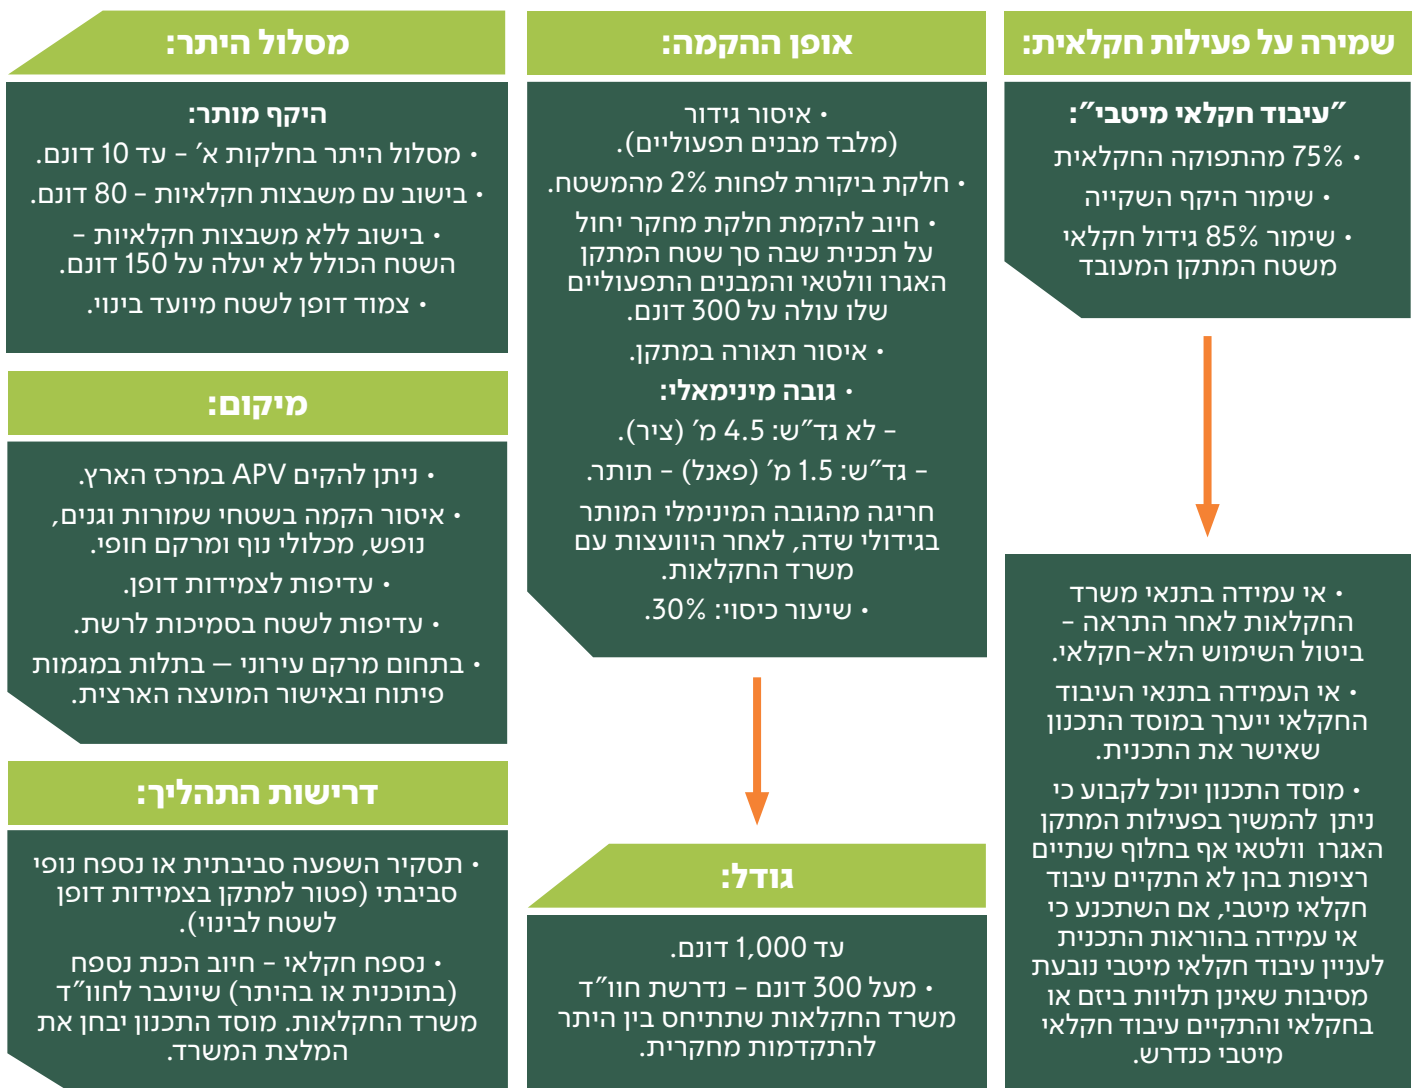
שמירה על פעילות חקלאית:

"עיבוד חקלאי מיטבי":
• 75% מהתפוקה החקלאית
• שימור היקף השקייה
• שימור 85% גידול חקלאי משטח המתקן המעובד

• אי עמידה בתנאי משרד החקלאות לאחר התראה – ביטול השימוש הלא-חקלאי.
• אי העמידה בתנאי העיבוד החקלאי ייערך במוסד התכנון שאישר את התכנית.
• מוסד התכנון יוכל לקבוע כי ניתן להמשיך בפעילות המתקן האגרו וולטאי אף בחלוף שנתיים רציפות בהן לא התקיים עיבוד חקלאי מיטבי, אם השתכנע כי אי עמידה בהוראות התכנית לעניין עיבוד חקלאי מיטבי נובעת מסיבות שאינן תלויות ביזם או בחקלאי והתקיים עיבוד חקלאי מיטבי כנדרש.

אופן ההקמה:

• איסור גידור (מלבד מבנים תפעוליים).
• חלקת ביקורת לפחות 2% מהמשטח.
• חיוב להקמת חלקת מחקר יחול על תכנית שבה סך שטח המתקן האגרו וולטאי והמבנים התפעוליים שלו עולה על 300 דונם.
• איסור תאורה במתקן.
• גובה מינימאלי:
– לא גד"ש: 4.5 מ' (ציר).
– גד"ש: 1.5 מ' (פאנל) – תותה.
חריגה מהגובה המינימלי המותר בגידולי שדה, לאחר היוועצות עם משרד החקלאות.
• שיעור כיסוי: 30%.

גודל:

עד 1,000 דונם.
• מעל 300 דונם – נדרשת חוו"ד משרד החקלאות שתתיחס בין היתר להתקדמות מחקרית.

מסלול היתר:

היקף מותר:
• מסלול היתר בחלקות א' – עד 10 דונם.
• בישוב עם משבצות חקלאיות – 80 דונם.
• בישוב ללא משבצות חקלאיות – השטח הכולל לא יעלה על 150 דונם.
• צמוד דופן לשטח מיועד בינוי.

מיקום:

• ניתן להקים APV במרכז הארץ.
• איסור הקמה בשטחי שמורות וגנים, נופש, מכלולי נוף ומרקם חופי.
• עדיפות לצמידות דופן.
• עדיפות לשטח בסמיכות לרשת.
• בתחום מרקם עירוני — בתלות במגמות פיתוח ובאישור המועצה הארצית.

דרישות התהליך:

• תסקיר השפעה סביבתית או נספח נופי סביבתי (פטור למתקן בצמידות דופן לשטח לבינוי).
• נספח חקלאי – חיוב הכנת נספח (בתוכנית או בהיתר) שיועבר לחוו"ד משרד החקלאות. מוסד התכנון יבחן את המלצת המשרד.